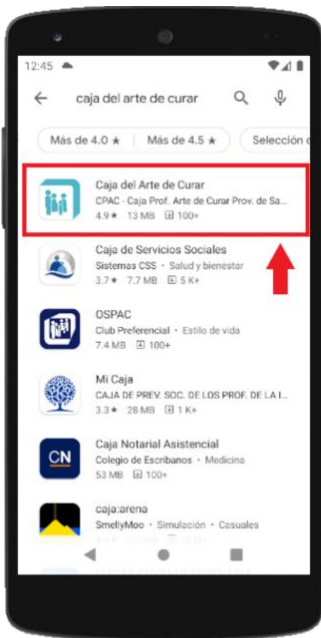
12:45

caja del arte de curar

Más de 4.0 ★ | Más de 4.5 ★ | Selección d

Caja del Arte de Curar
CPAC · Caja Prof. Arte de Curar Prov. de Sa...
4.9★ 13 MB 100+

Caja de Servicios Sociales
Sistemas CSS • Salud y bienestar
3.7★ 7.7 MB 5 K+

OSPAC
Club Preferencial • Estilo de vida
7.4 MB 100+

Mi Caja
CAJA DE PREV. SOC. DE LOS PROF. DE LA I...
3.3★ 28 MB 1 K+

CN
Caja Notarial Asistencial
Colegio de Escribanos • Medicina
53 MB 100+

caja:arena
SmellyMoo • Simulación • Casuales
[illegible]